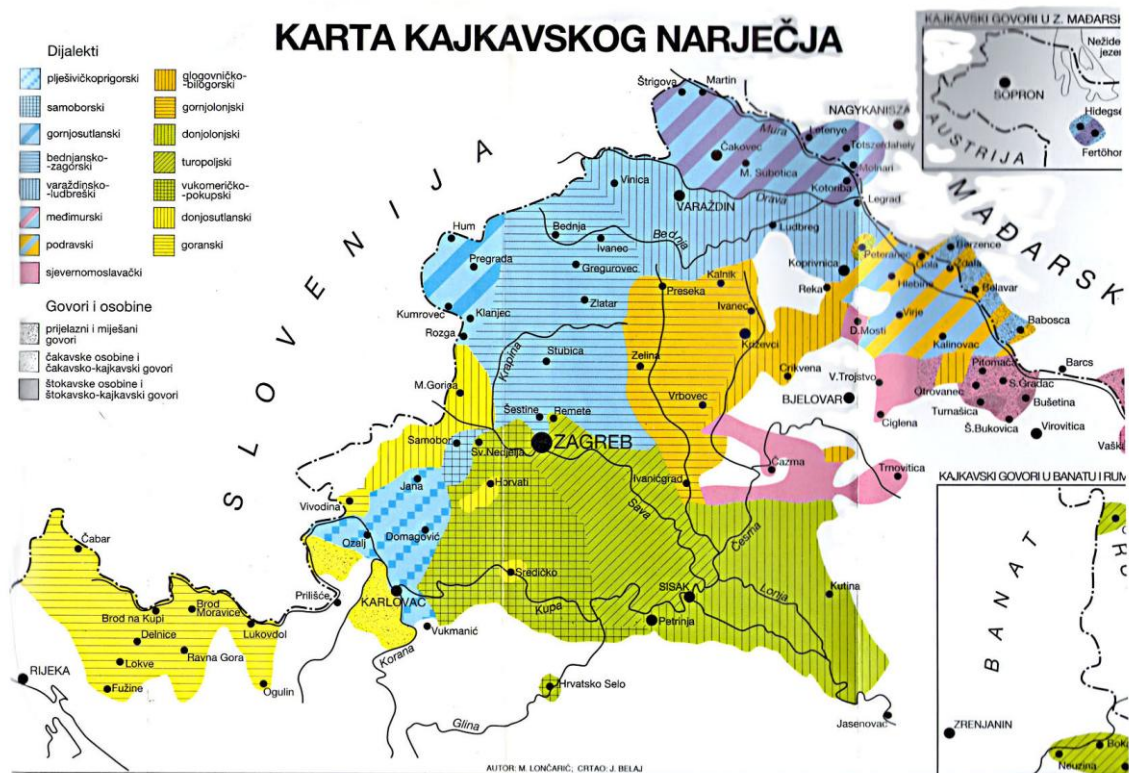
KARTA KAJKAVSKOG NARJEČJA

Dijalekti

pliješivičkoprigorski
samoborski
gornjosutlanski
bednjansko-zagorski
varaždinsko-ludbreški
međimurski
podravski
sjevernomoslavački
glogovničko-bilogorski
gornjolonjski
donjolonjski
turopoljski
vukomeričko-pokupski
donjosutlanski
goranski

Govori i osobine

prijelazni i miješani govori
čakavske osobine i čakavsko-kajkavski govori
štokavske osobine i štokavsko-kajkavski govori

KAJKAVSKI GOVORI U Z. MAĐARSKOJ
SOPRON
AUSTRIJA
Nežider jezero
Hidegs
Fertőhor

MAĐARSK

SLOVENIJA

Štrigova
Martin
NAGYKANISZA
Mura
Letenye
Čakovec
Totszerdahely
M. Subotica
Molnari
Kotoriba
Legrad
Vinica
VARAŽDIN
Drava
Ludbreg
Hum
Bednja
Ivanec
Bednja
Pregrada
Gregurovec
Zlatar
Kalnik
Koprivnica
Peteranec
Đola
Ždala
Berzence
Reka
Hlebine
Belavar
Kumrovec
Klanjec
Preseka
Ivanec
Virje
Babosca
Rozga
Krapina
Stubica
D.Mosti
Križevci
Kalinovac
Zelina
Crkvena
Pitomača
Barcs
M.Gorica
Vrbovec
V.Trojstvo
Otrovanec
S.Gradac
Šestine
Remete
BJELOVAR
Turnašica
Bušetina
Ciglena
Š.Bukovica
Virovitica
Vaški
Samobor
Sv.Nedelja
ZAGREB
Čazma
Trnovitica
Jana
Horvati
Ivanićgrad
Sava
KAJKAVSKI GOVORI U BANATU I RUM
Vivodina
Domagović
Česma
Čabar
Ozalj
BANAT
Sredičko
Kutina
Brod Moravice
Prilišće
SISAK
Lonja
Brod na Kupi
KARLOVAC
Kupa
Delnice
Lukovdol
Vukmanić
Petrinja
Lokve
Ravna Gora
Korana
RIJEKA
Fužine
Ogulin
Hrvatsko Selo
Glina
Jasenovac
ZRENJANIN
Bok
Neuzina

AUTOR: M. LONČARIĆ; CRTAO: J. BELAJ